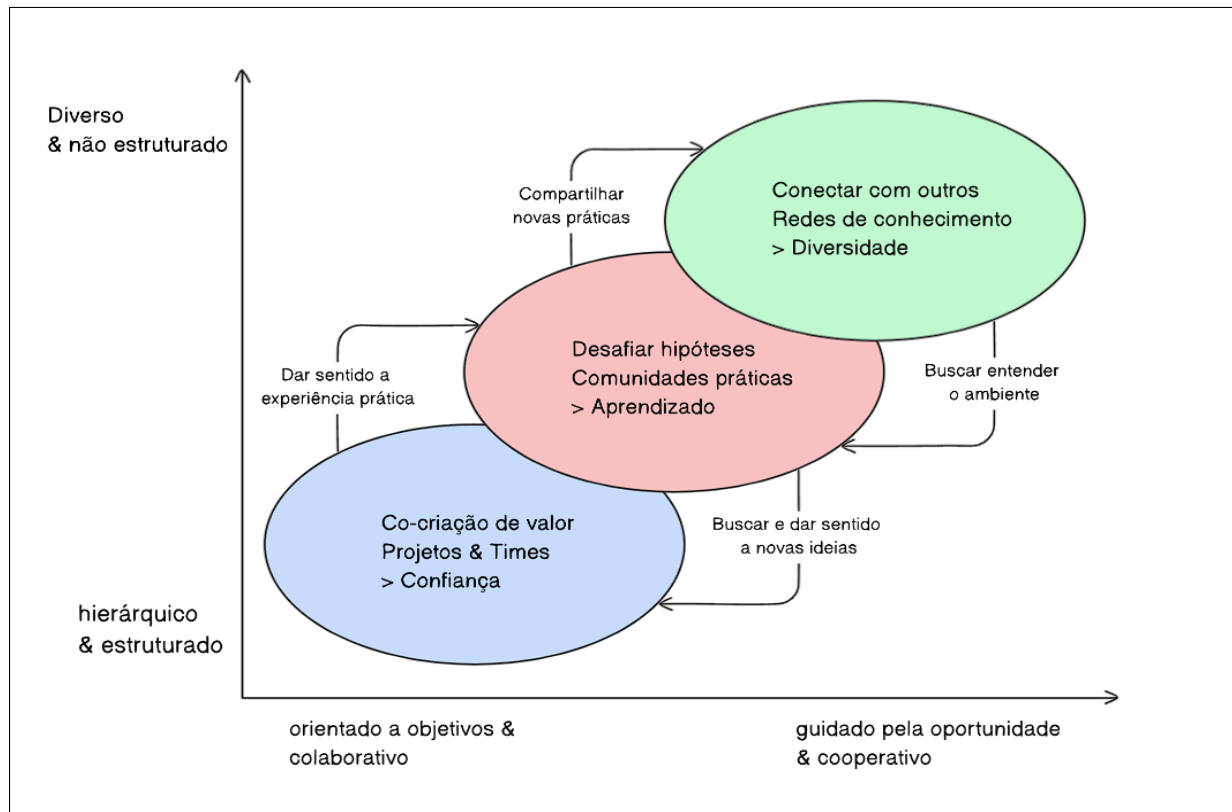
Diverso
& não estruturado

Compartilhar
novas práticas

Conectar com outros
Redes de conhecimento
> Diversidade

Dar sentido a
experiência prática

Desafiar hipóteses
Comunidades práticas
> Aprendizado

Buscar entender
o ambiente

Co-criação de valor
Projetos & Times
> Confiança

Buscar e dar sentido
a novas ideias

hierárquico
& estruturado

orientado a objetivos &
colaborativo

guidado pela oportunidade
& cooperativo